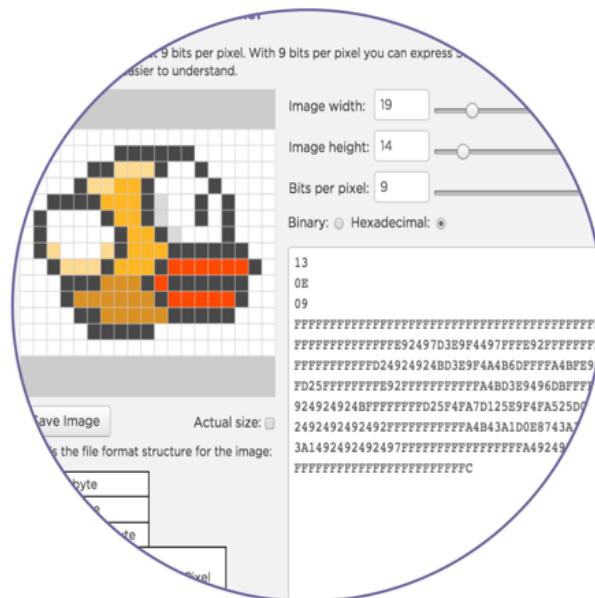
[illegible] 9 bits per pixel. With 9 bits per pixel you can express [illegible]
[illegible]asier to understand.

Image width: 19

Image height: 14

Bits per pixel: 9

Binary: Hexadecimal:

13
0E
09
FFFFFFFFFFFFFFFFFFFFFFFFFFFFFFFFFFFFFFFFFFF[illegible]
FFFFFFFFFFFFFFFE92497D3E9F4497FFFE92FFFFFFF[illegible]
FFFFFFFFFFFD24924924BD3E9F4A4B6DFFFFA4BFE9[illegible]
FD25FFFFFFFFE92FFFFFFFFFFFA4BD3E9496DBFFF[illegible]
924924924BFFFFFFFFD25F4FA7D125E9F4FA525D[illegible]
2492492492492FFFFFFFFFFFA4B43A1D0E8743A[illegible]
3A1492492492497FFFFFFFFFFFFFFFFFA49249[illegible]
FFFFFFFFFFFFFFFFFFFFFFFFFC

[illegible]ave Image

Actual size:

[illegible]s the file format structure for the image:

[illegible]byte
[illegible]
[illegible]te
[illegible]ixel